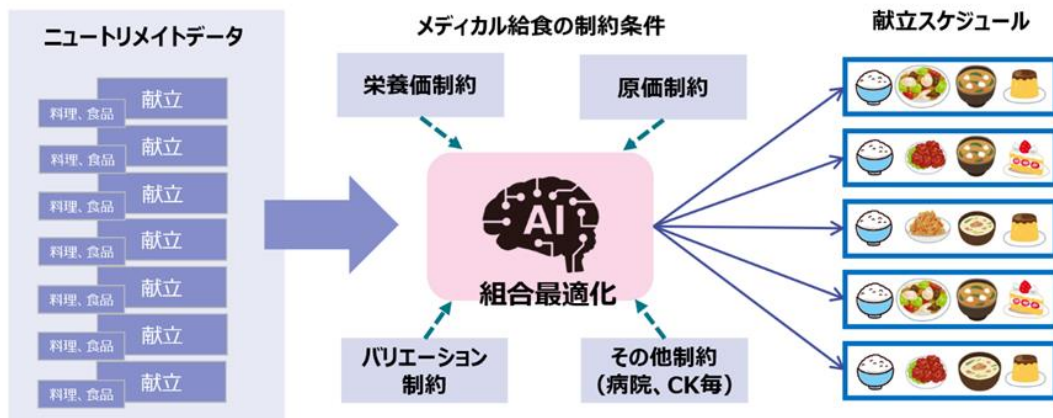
ニュートリメイトデータ

料理、食品 献立
料理、食品 献立
料理、食品 献立
料理、食品 献立
料理、食品 献立
料理、食品 献立
料理、食品 献立

メディカル給食の制約条件

栄養価制約

原価制約

AI

組合最適化

バリエーション制約

その他制約（病院、CK毎）

献立スケジュール